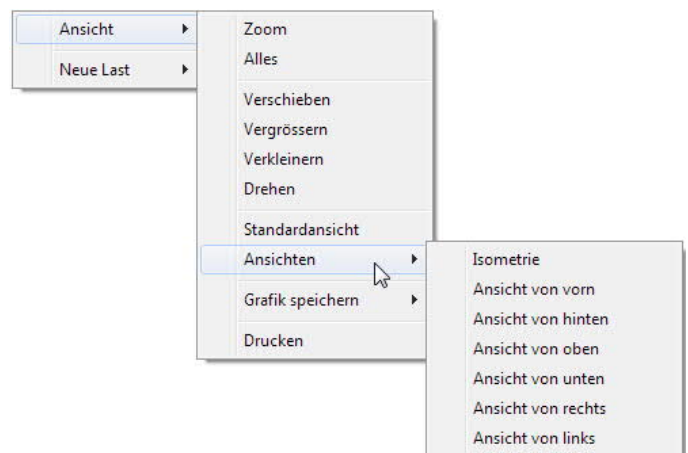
Ansicht
Neue Last

Zoom
Alles

Verschieben
Vergrössern
Verkleinern
Drehen

Standardansicht
Ansichten
Grafik speichern
Drucken

Isometrie
Ansicht von vorn
Ansicht von hinten
Ansicht von oben
Ansicht von unten
Ansicht von rechts
Ansicht von links